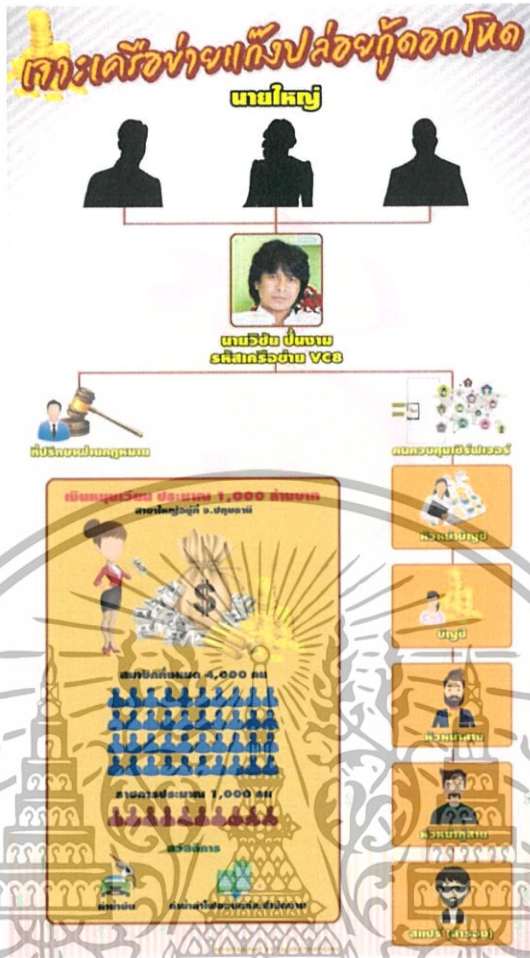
เจาะเครือข่ายแก๊งปล่อยกู้ดอกโหด

นายใหญ่

นายวิชัย ปั้นงาม
รหัสเครือข่าย VC8

ที่ปรึกษาฝ่ายกฎหมาย

คนควบคุมเซิร์ฟเวอร์

เงินหมุนเวียน ประมาณ 1,000 ล้านบาท
สาขาใหญ่อยู่ที่ จ.ปทุมธานี

สมาชิกทั้งหมด 4,000 คน

สายการประมาณ 1,000 คน

สวัสดิการ

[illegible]

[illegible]

หัวหน้าบัญชี

บัญชี

หัวหน้าสาย

หัวหน้าทีมสาย

สเปร์ (ตาระ)